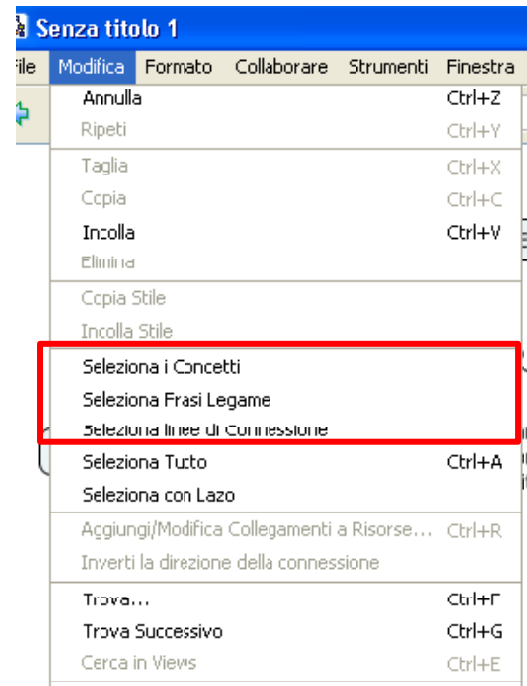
Senza titolo 1

File Modifica Formato Collaborare Strumenti Finestra

Annulla Ctrl+Z
Ripeti Ctrl+Y
Taglia Ctrl+X
Copia Ctrl+C
Incolla Ctrl+V
Elimina
Copia Stile
Incolla Stile
Seleziona i Concetti
Seleziona Frasi Legame
Seleziona linee di Connessione
Seleziona Tutto Ctrl+A
Seleziona con Lazo
Aggiungi/Modifica Collegamenti a Risorse... Ctrl+R
Inverti la direzione della connessione
Trova... Ctrl+F
Trova Successivo Ctrl+G
Cerca in Views Ctrl+E